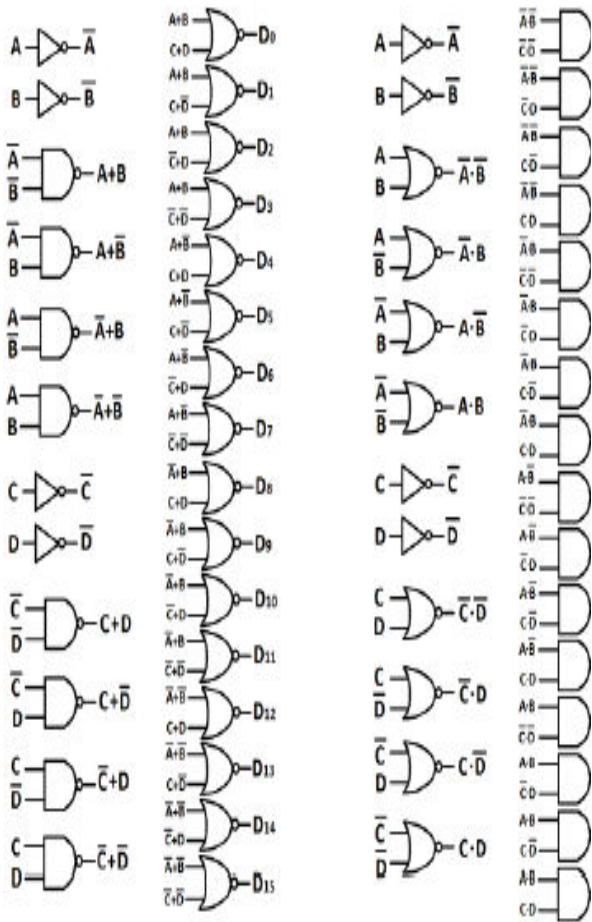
A $\overline{A}$
B $\overline{B}$
$\overline{A}$ $\overline{B}$ A+B
$\overline{A}$ B A+$\overline{B}$
A $\overline{B}$ $\overline{A}$+B
A B $\overline{A}$+$\overline{B}$
C $\overline{C}$
D $\overline{D}$
$\overline{C}$ $\overline{D}$ C+D
$\overline{C}$ D C+$\overline{D}$
C $\overline{D}$ $\overline{C}$+D
C D $\overline{C}$+$\overline{D}$

A+B C+D D0
A+B C+$\overline{D}$ D1
A+B $\overline{C}$+D D2
A+B $\overline{C}$+$\overline{D}$ D3
A+$\overline{B}$ C+D D4
A+$\overline{B}$ C+$\overline{D}$ D5
A+$\overline{B}$ $\overline{C}$+D D6
A+$\overline{B}$ $\overline{C}$+$\overline{D}$ D7
$\overline{A}$+B C+D D8
$\overline{A}$+B C+$\overline{D}$ D9
$\overline{A}$+B $\overline{C}$+D D10
$\overline{A}$+B $\overline{C}$+$\overline{D}$ D11
$\overline{A}$+$\overline{B}$ C+D D12
$\overline{A}$+$\overline{B}$ C+$\overline{D}$ D13
$\overline{A}$+$\overline{B}$ $\overline{C}$+D D14
$\overline{A}$+$\overline{B}$ $\overline{C}$+$\overline{D}$ D15

A $\overline{A}$
B $\overline{B}$
A B $\overline{A}\cdot\overline{B}$
A $\overline{B}$ $\overline{A}\cdot$B
$\overline{A}$ B A$\cdot\overline{B}$
$\overline{A}$ $\overline{B}$ A$\cdot$B
C $\overline{C}$
D $\overline{D}$
C D $\overline{C}\cdot\overline{D}$
C $\overline{D}$ $\overline{C}\cdot$D
$\overline{C}$ D C$\cdot\overline{D}$
$\overline{C}$ $\overline{D}$ C$\cdot$D

$\overline{A}\cdot\overline{B}$ $\overline{C}\cdot\overline{D}$
$\overline{A}\cdot\overline{B}$ $\overline{C}\cdot$D
$\overline{A}\cdot\overline{B}$ C$\cdot\overline{D}$
$\overline{A}\cdot\overline{B}$ C$\cdot$D
$\overline{A}\cdot$B $\overline{C}\cdot\overline{D}$
$\overline{A}\cdot$B $\overline{C}\cdot$D
$\overline{A}\cdot$B C$\cdot\overline{D}$
$\overline{A}\cdot$B C$\cdot$D
A$\cdot\overline{B}$ $\overline{C}\cdot\overline{D}$
A$\cdot\overline{B}$ $\overline{C}\cdot$D
A$\cdot\overline{B}$ C$\cdot\overline{D}$
A$\cdot\overline{B}$ C$\cdot$D
A$\cdot$B $\overline{C}\cdot\overline{D}$
A$\cdot$B $\overline{C}\cdot$D
A$\cdot$B C$\cdot\overline{D}$
A$\cdot$B C$\cdot$D